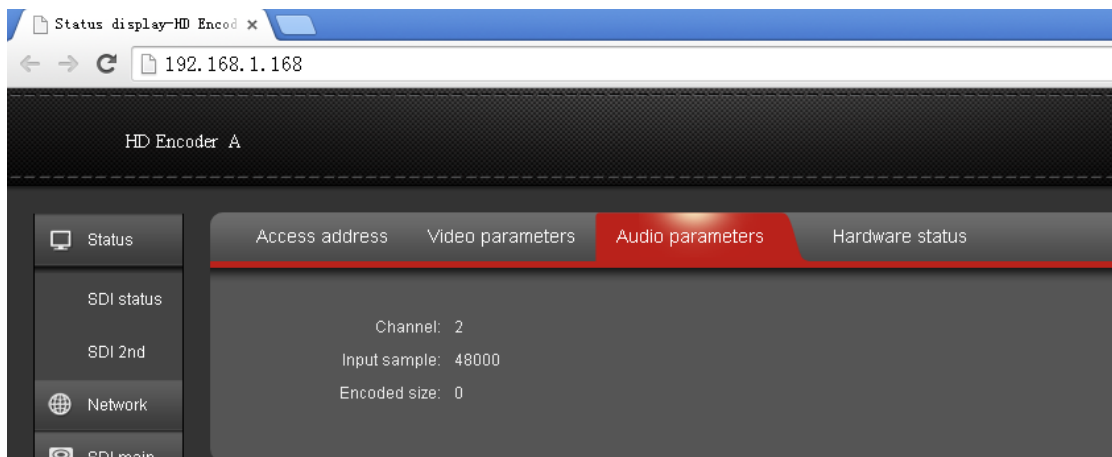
Status display-HD Encod ×

192.168.1.168

HD Encoder A

Status

SDI status

SDI 2nd

Network

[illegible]

Access address | Video parameters | Audio parameters | Hardware status

Channel: 2
Input sample: 48000
Encoded size: 0